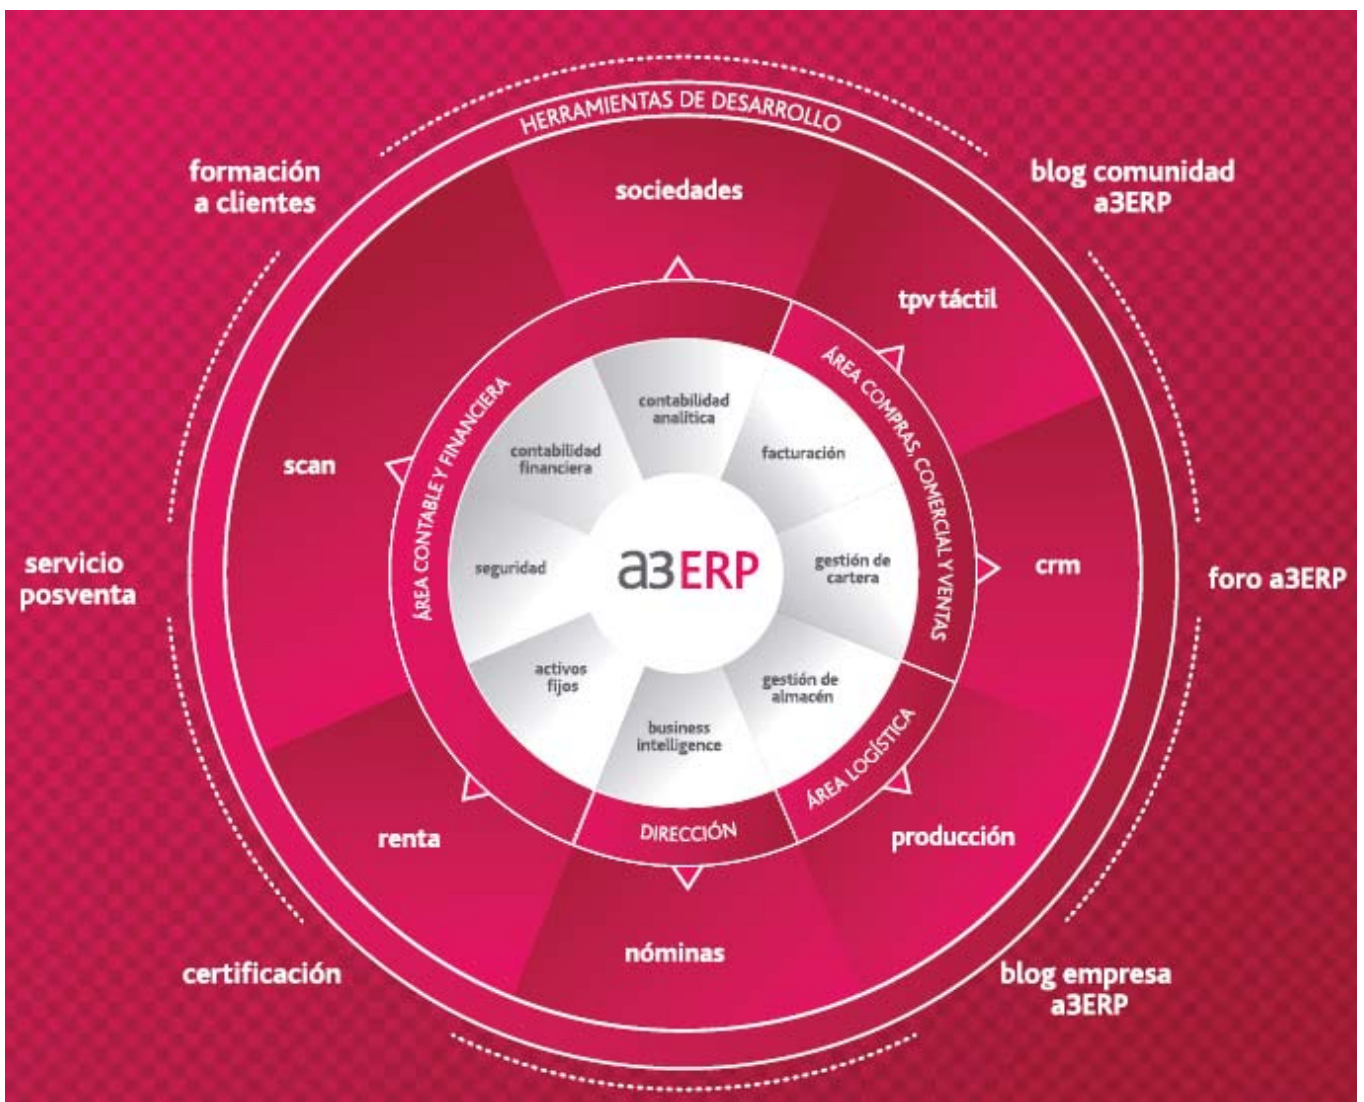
HERRAMIENTAS DE DESARROLLO

formación a clientes

blog comunidad a3ERP

sociedades

tpv táctil

ÁREA COMPRAS, COMERCIAL Y VENTAS

ÁREA CONTABLE Y FINANCIERA

contabilidad analítica

contabilidad financiera

facturación

scan

seguridad

a3ERP

gestión de cartera

crm

servicio posventa

foro a3ERP

activos fijos

gestión de almacén

business intelligence

ÁREA LOGÍSTICA

DIRECCIÓN

renta

producción

nóminas

certificación

blog empresa a3ERP